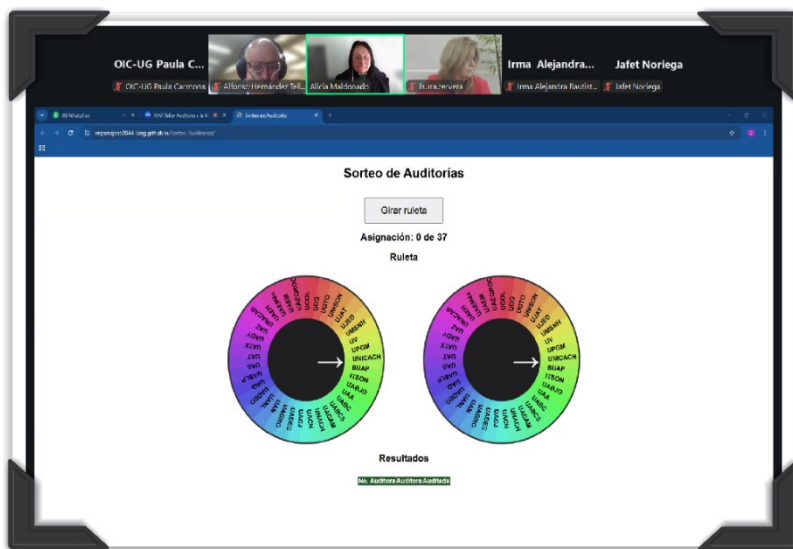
OIC-UG Paula C...

OIC-UG Paula Carmona

Alfonso Hernández Tell...

Alicia Maldonado

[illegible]

Irma Alejandra...

Jafet Noriega

Irma Alejandra Bautist...

Jafet Noriega

Sorteo de Auditorías

Girar ruleta

Asignación: 0 de 37

Ruleta

UV
UPCM
UNICACH
BUAP
ITSON
UABJO
UAA
UABCS
UACAM
UAEH
UNISON
UJED
UMSNH
UAS
UAT
UNACH
UAZ
UAQ
UAN

UV
UPCM
UNICACH
BUAP
ITSON
UABJO
UAA
UABCS
UACAM
UAEH
UNISON
UJED
UMSNH
UAS
UAT
UNACH
UAZ
UAQ
UAN

Resultados

No. Auditora Auditora Auditada